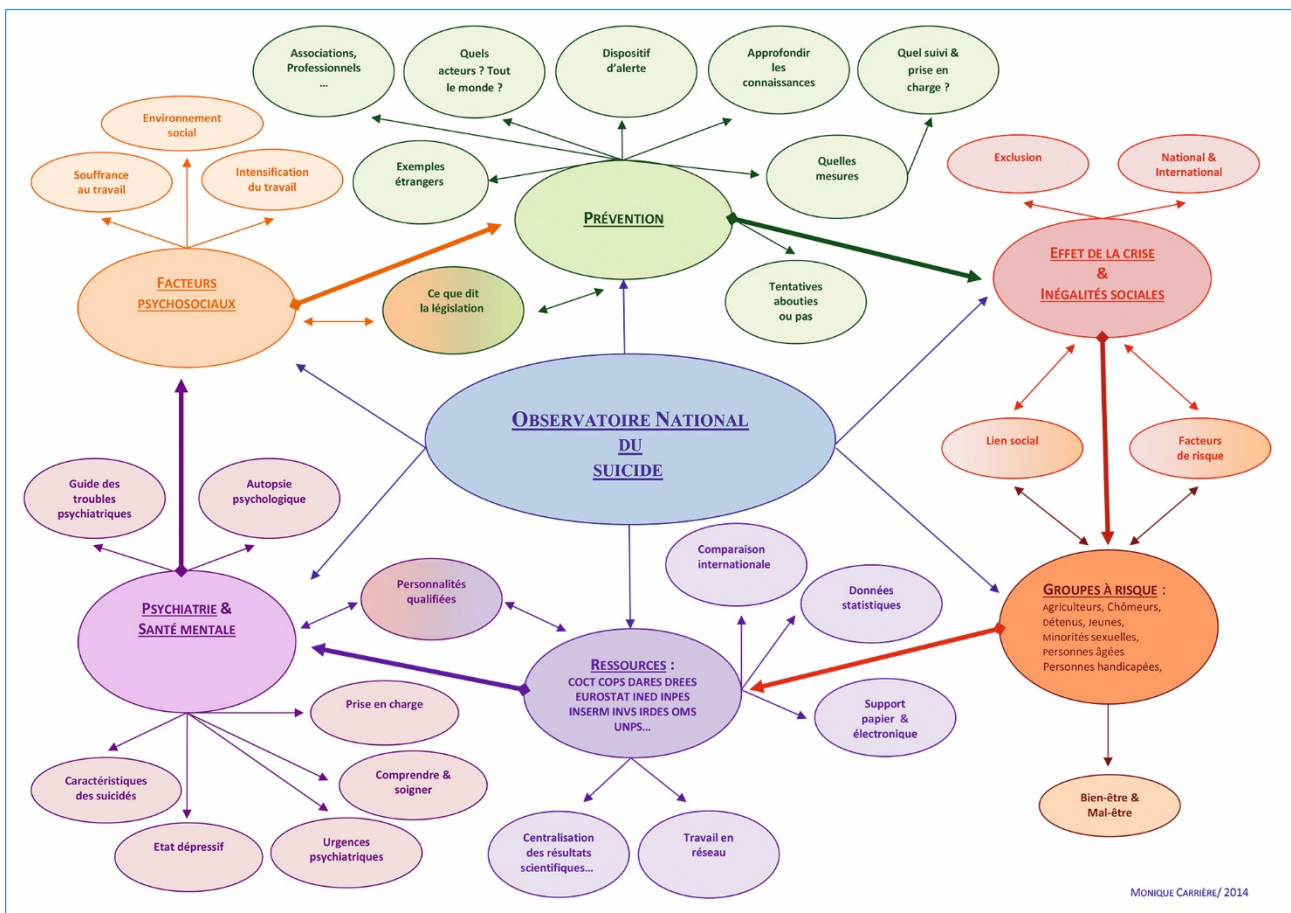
Associations, Professionnels …

Quels acteurs ? Tout le monde ?

Dispositif d'alerte

Approfondir les connaissances

Quel suivi & prise en charge ?

Environnement social

Souffrance au travail

Intensification du travail

Exemples étrangers

PRÉVENTION

Quelles mesures

Exclusion

National & International

FACTEURS PSYCHOSOCIAUX

Ce que dit la législation

Tentatives abouties ou pas

EFFET DE LA CRISE & INÉGALITÉS SOCIALES

OBSERVATOIRE NATIONAL DU SUICIDE

Lien social

Facteurs de risque

Guide des troubles psychiatriques

Autopsie psychologique

Comparaison internationale

Données statistiques

PSYCHIATRIE & SANTÉ MENTALE

Personnalités qualifiées

GROUPES À RISQUE : Agriculteurs, Chômeurs, Détenus, Jeunes, Minorités sexuelles, Personnes âgées Personnes handicapées,

RESSOURCES : COCT COPS DARES DREES EUROSTAT INED INPES INSERM INVS IRDES OMS UNPS…

Prise en charge

Support papier & électronique

Caractéristiques des suicidés

Comprendre & soigner

Bien-être & Mal-être

Etat dépressif

Urgences psychiatriques

Centralisation des résultats scientifiques…

Travail en réseau

MONIQUE CARRIÈRE/ 2014